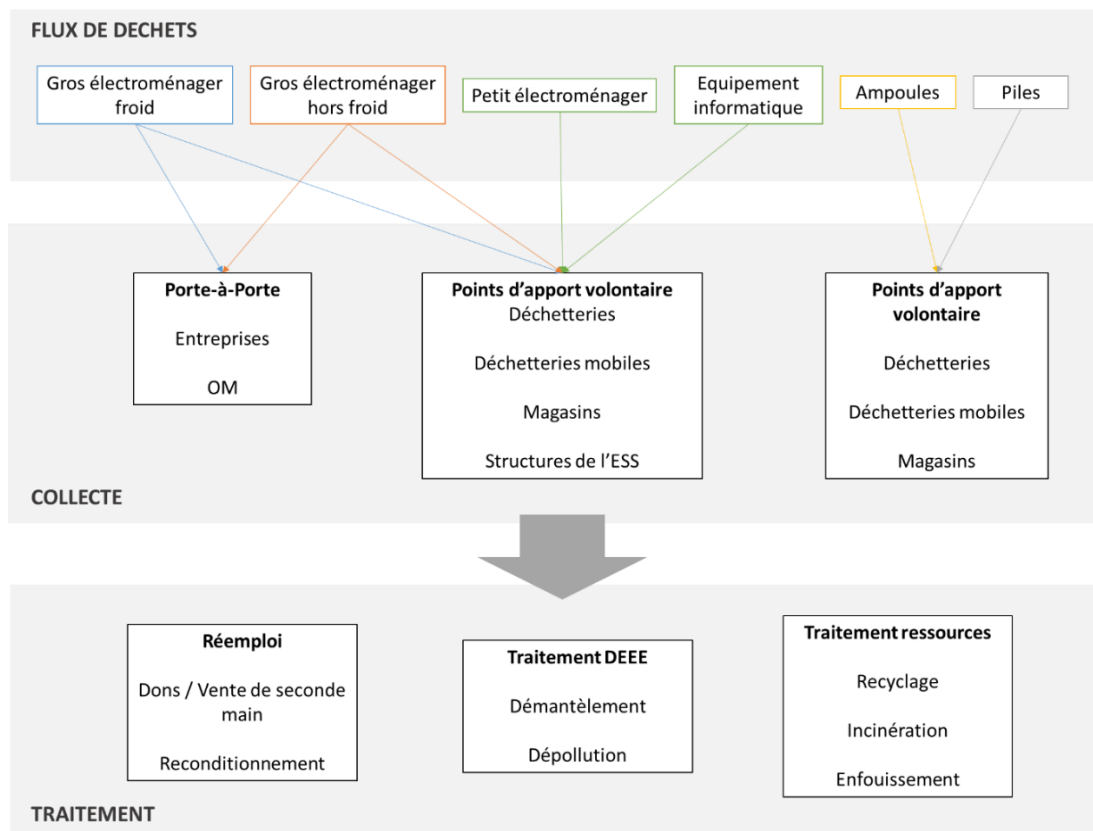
FLUX DE DECHETS

Gros électroménager froid

Gros électroménager hors froid

Petit électroménager

Equipement informatique

Ampoules

Piles

Porte-à-Porte

Entreprises

OM

Points d'apport volontaire
Déchetteries

Déchetteries mobiles

Magasins

Structures de l'ESS

Points d'apport volontaire

Déchetteries

Déchetteries mobiles

Magasins

COLLECTE

Réemploi

Dons / Vente de seconde main

Reconditionnement

Traitement DEEE

Démantèlement

Dépollution

Traitement ressources

Recyclage

Incinération

Enfouissement

TRAITEMENT